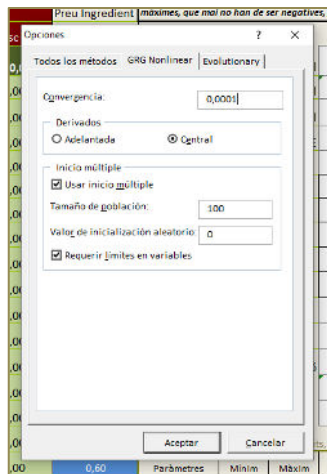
Preu Ingredient | màximes, que mai no han de ser negatives,

Opciones ? ×

Todos los métodos | GRG Nonlinear | Evolutionary

Convergencia: 0,0001

Derivados
○ Adelantada ⦿ Central

Inicio múltiple
☑ Usar inicio múltiple
Tamaño de población: 100
Valor de inicialización aleatorio: 0
☑ Requerir límites en variables

Aceptar Cancelar

0,60 | Paràmetres | Mínim | Màxim